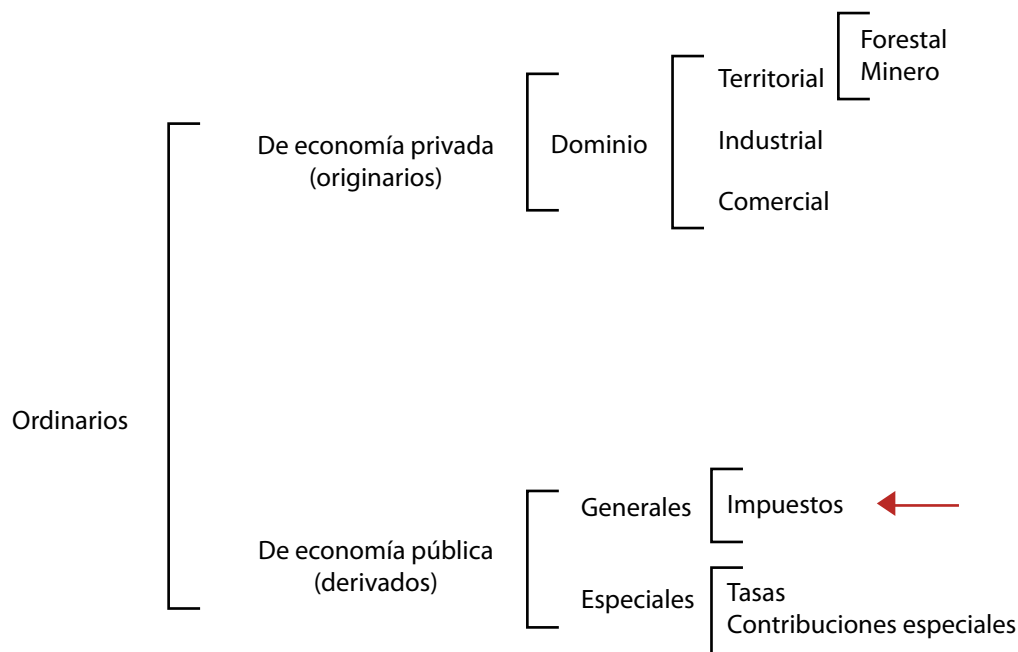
Ordinarios

De economía privada (originarios)

Dominio

Territorial

Forestal
Minero

Industrial

Comercial

De economía pública (derivados)

Generales

Impuestos

Especiales

Tasas
Contribuciones especiales